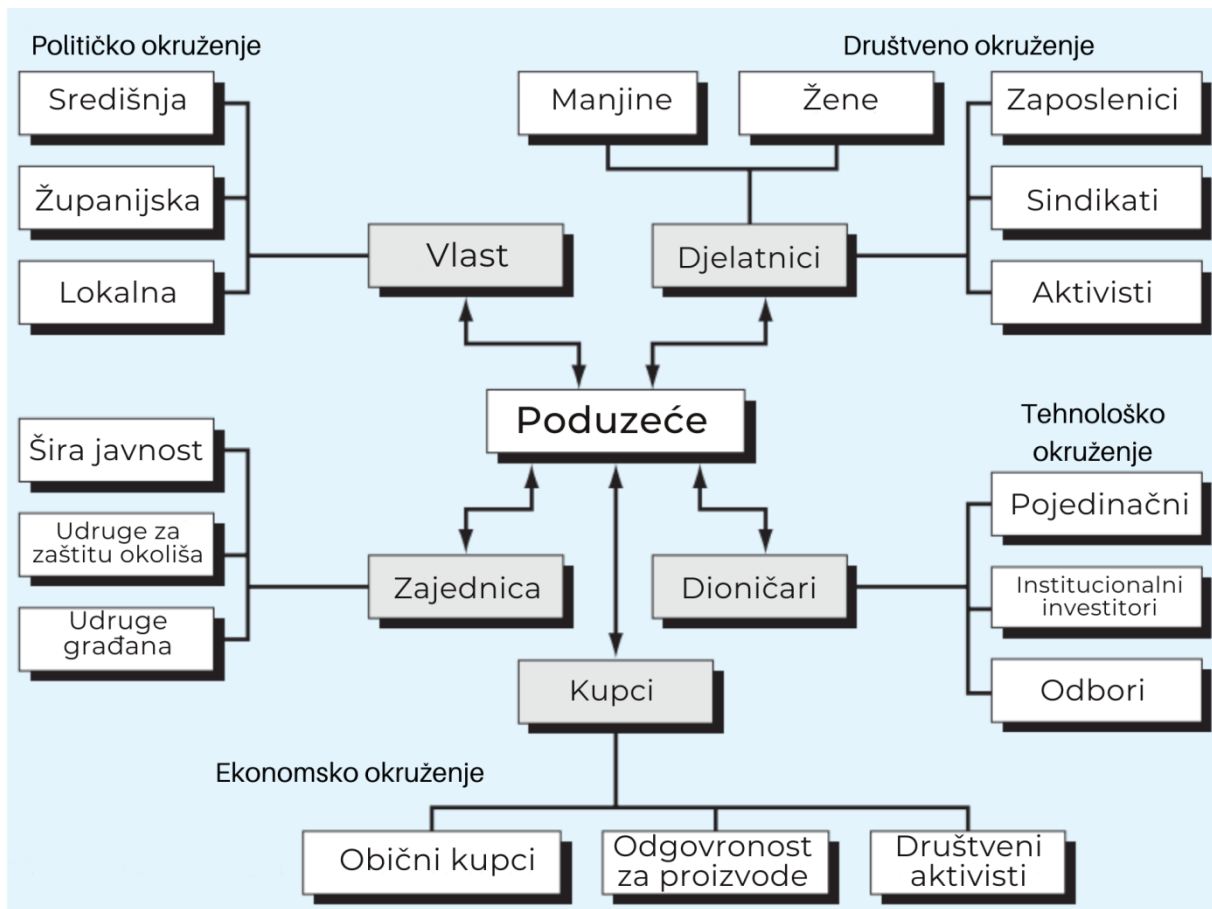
Političko okruženje

Središnja

Županijska

Lokalna

Vlast

Društveno okruženje

Manjine

Žene

Zaposlenici

Sindikati

Aktivisti

Djelatnici

Poduzeće

Šira javnost

Udruge za zaštitu okoliša

Udruge građana

Zajednica

Tehnološko okruženje

Pojedinačni

Institucionalni investitori

Odbori

Dioničari

Kupci

Ekonomsko okruženje

Obični kupci

Odgovronost za proizvode

Društveni aktivisti